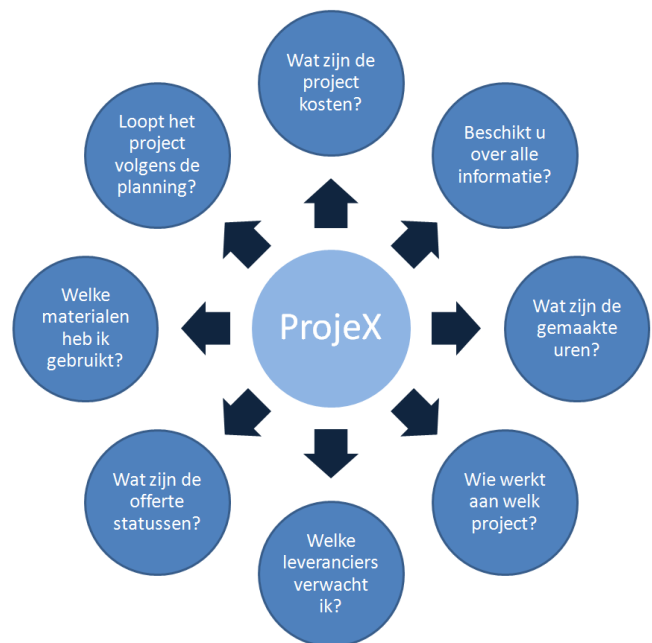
ProjeX

Wat zijn de project kosten?

Beschikt u over alle informatie?

Wat zijn de gemaakte uren?

Wie werkt aan welk project?

Welke leveranciers verwacht ik?

Wat zijn de offerte statussen?

Welke materialen heb ik gebruikt?

Loopt het project volgens de planning?